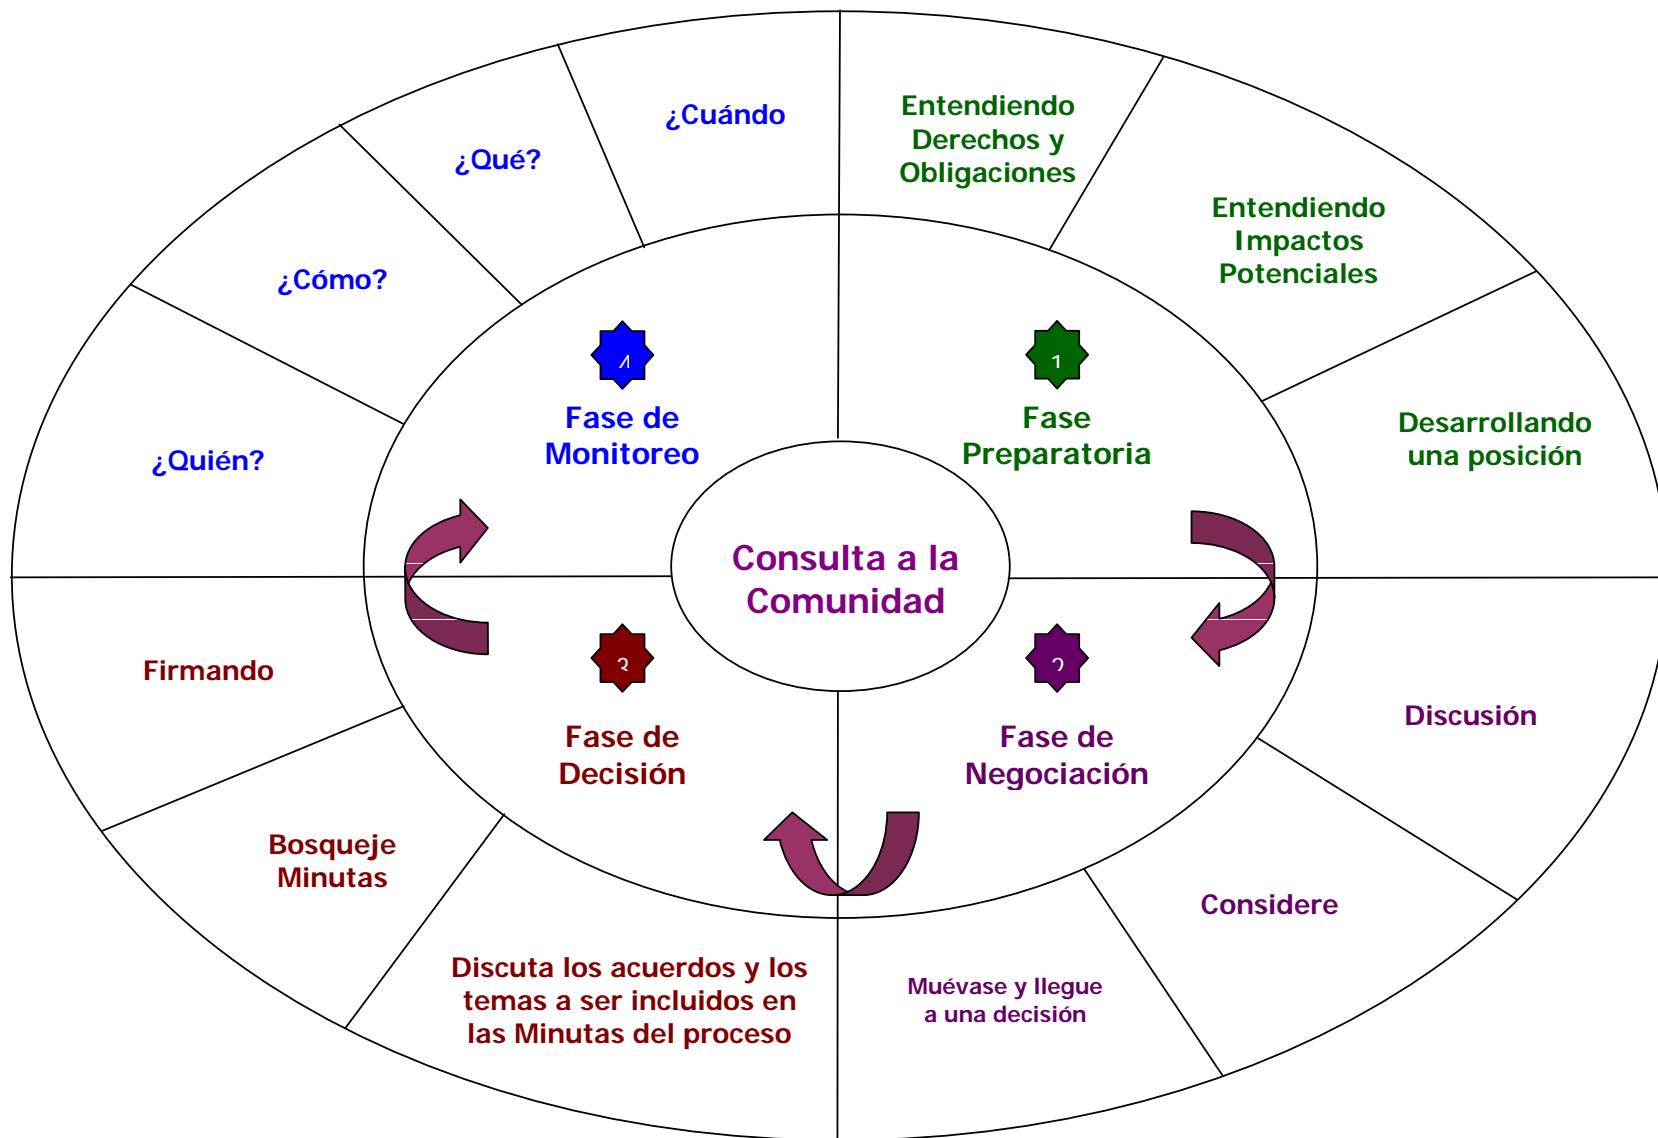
¿Cuándo

¿Qué?

¿Cómo?

¿Quién?

Entendiendo Derechos y Obligaciones

Entendiendo Impactos Potenciales

Desarrollando una posición

4

Fase de Monitoreo

1

Fase Preparatoria

Consulta a la Comunidad

3

Fase de Decisión

2

Fase de Negociación

Firmando

Bosqueje Minutas

Discuta los acuerdos y los temas a ser incluidos en las Minutas del proceso

Muévase y llegue a una decisión

Considere

Discusión